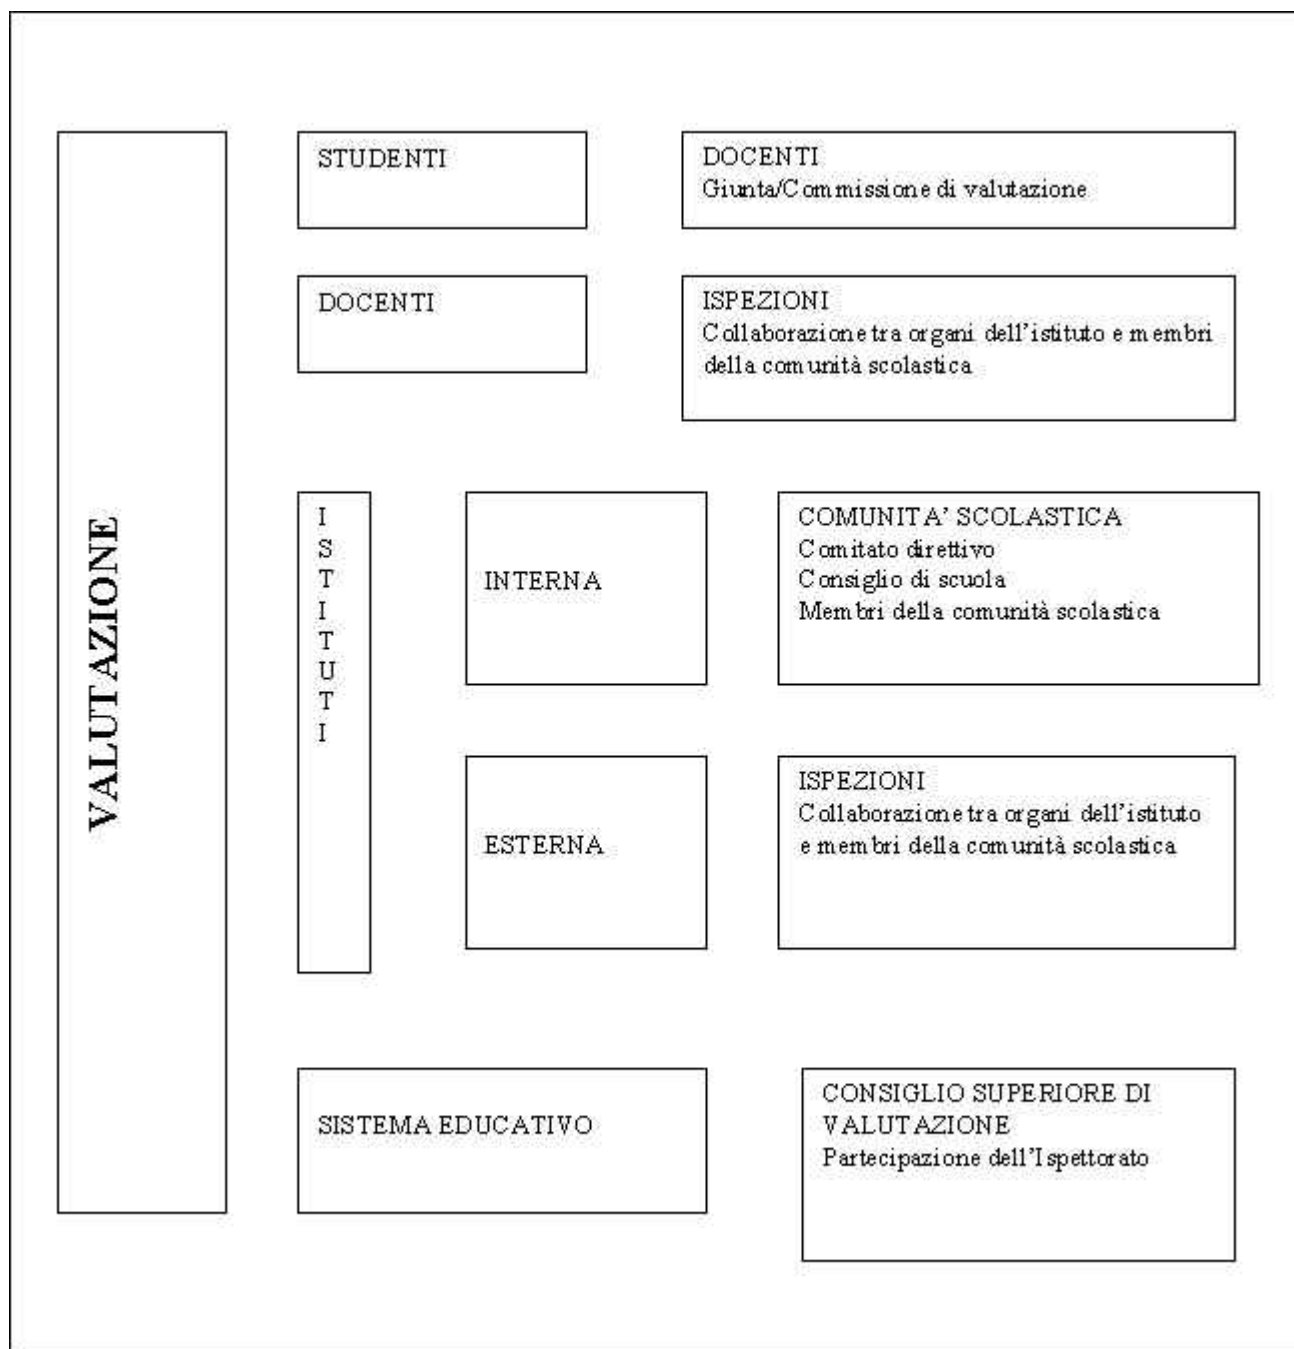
VALUTAZIONE

STUDENTI

DOCENTI
Giunta/Commissione di valutazione

DOCENTI

ISPEZIONI
Collaborazione tra organi dell'istituto e membri della comunità scolastica

ISTITUTI

INTERNA

COMUNITA' SCOLASTICA
Comitato direttivo
Consiglio di scuola
Membri della comunità scolastica

ESTERNA

ISPEZIONI
Collaborazione tra organi dell'istituto e membri della comunità scolastica

SISTEMA EDUCATIVO

CONSIGLIO SUPERIORE DI VALUTAZIONE
Partecipazione dell'Ispettorato